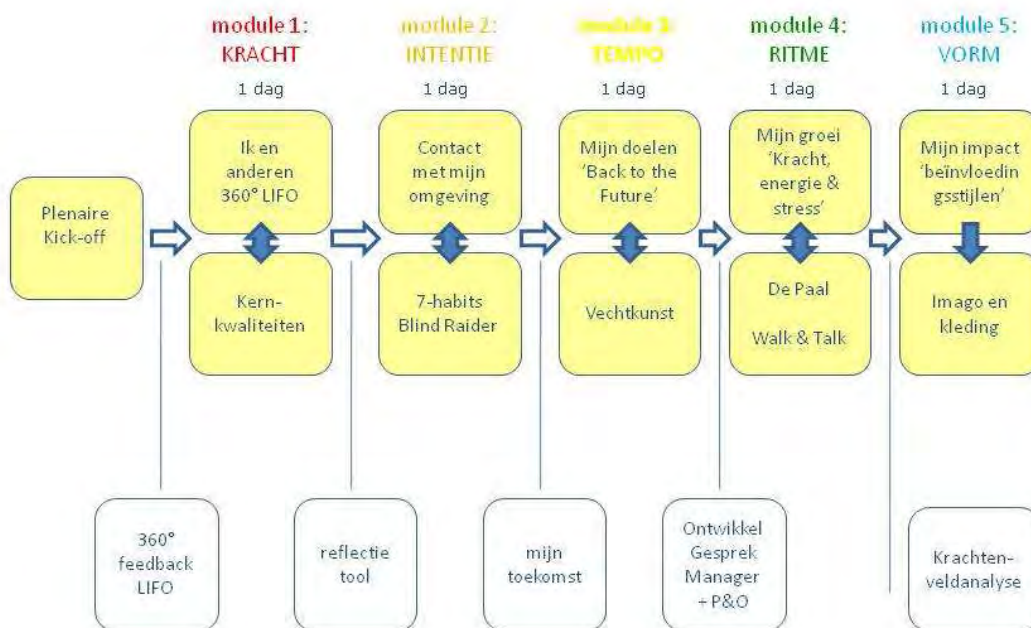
module 1:
KRACHT
1 dag

module 2:
INTENTIE
1 dag

module 3:
TEMPO
1 dag

module 4:
RITME
1 dag

module 5:
VORM
1 dag

Plenaire Kick-off

Ik en anderen 360° LIFO

Kern-kwaliteiten

Contact met mijn omgeving

7-habits Blind Raider

Mijn doelen 'Back to the Future'

Vechtkunst

Mijn groei 'Kracht, energie & stress'

De Paal

Walk & Talk

Mijn impact 'beïnvloedingsstijlen'

Imago en kleding

360° feedback LIFO

reflectie tool

mijn toekomst

Ontwikkel Gesprek Manager + P&O

Krachten-veldanalyse